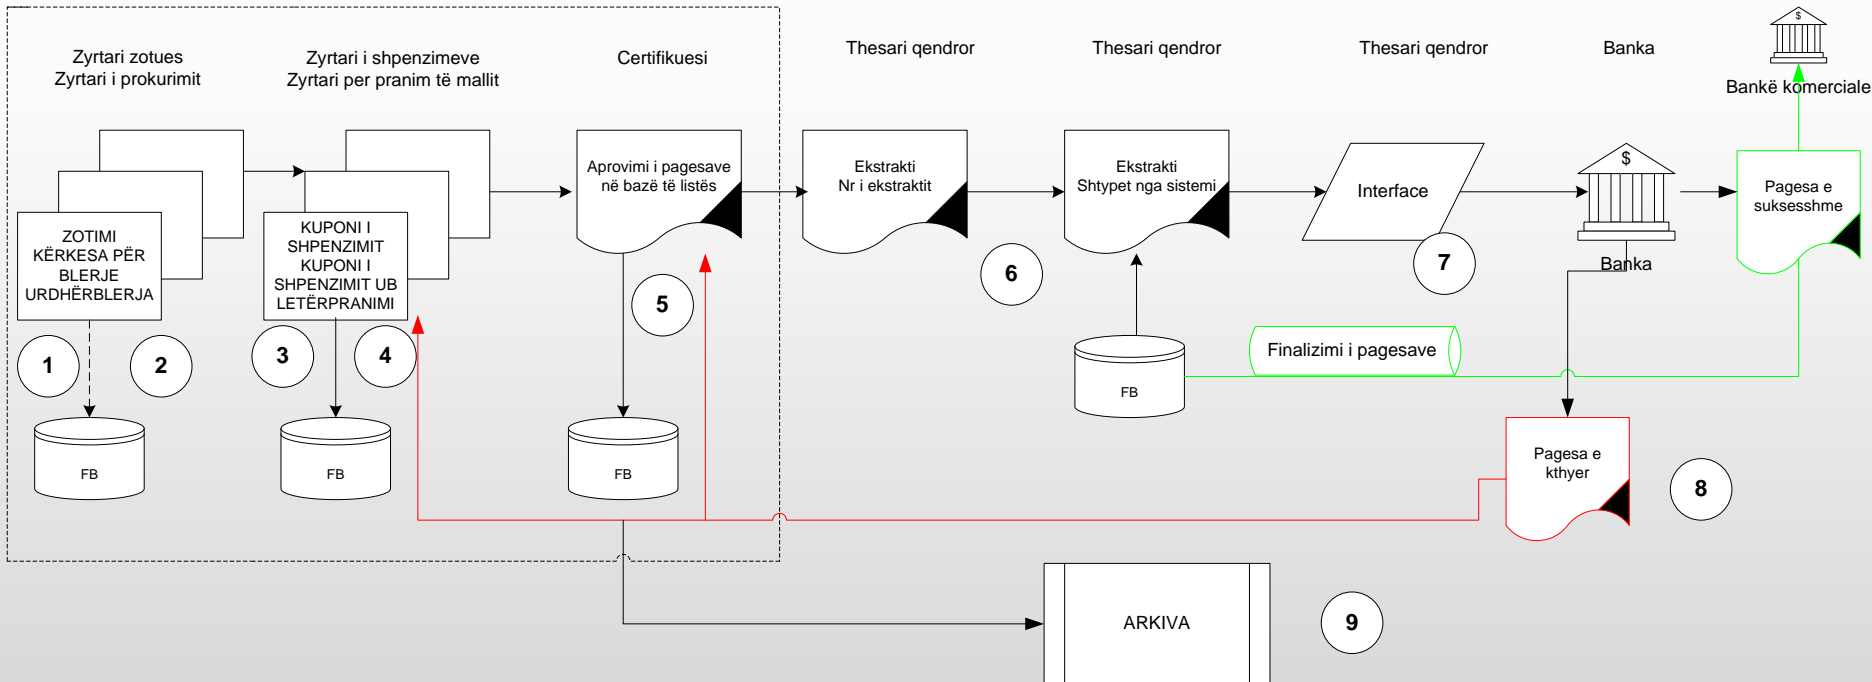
Zyrtari zotues
Zyrtari i prokurimit

Zyrtari i shpenzimeve
Zyrtari per pranim të mallit

Certifikuesi

Thesari qendror

Thesari qendror

Thesari qendror

Banka

$

Bankë komerciale

ZOTIMI
KËRKESA PËR
BLERJE
URDHËRBLERJA

KUPONI I
SHPENZIMIT
KUPONI I
SHPENZIMIT UB
LETËRPRANIMI

Aprovimi i pagesave
në bazë të listës

Ekstrakti
Nr i ekstraktit

Ekstrakti
Shtypet nga sistemi

Interface

$

Banka

Pagesa e
suksesshme

1

2

3

4

5

6

7

FB

FB

FB

FB

Finalizimi i pagesave

Pagesa e
kthyer

8

ARKIVA

9